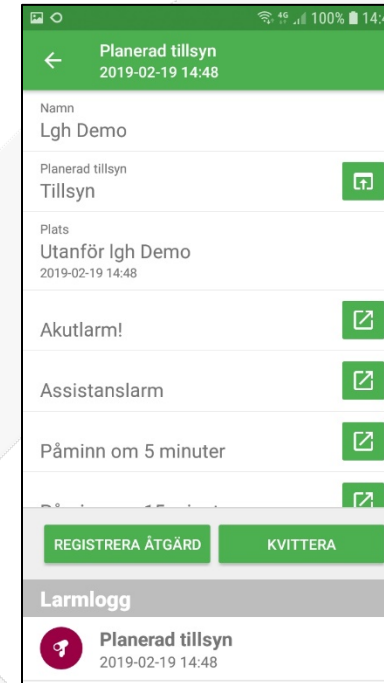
4G 100% 14:4

Planerad tillsyn
2019-02-19 14:48

Namn
Lgh Demo

Planerad tillsyn
Tillsyn

Plats
Utanför lgh Demo
2019-02-19 14:48

Akutlarm!

Assistanslarm

Påminn om 5 minuter

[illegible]

REGISTRERA ÅTGÄRD

KVITTERA

Larmlogg

Planerad tillsyn
2019-02-19 14:48